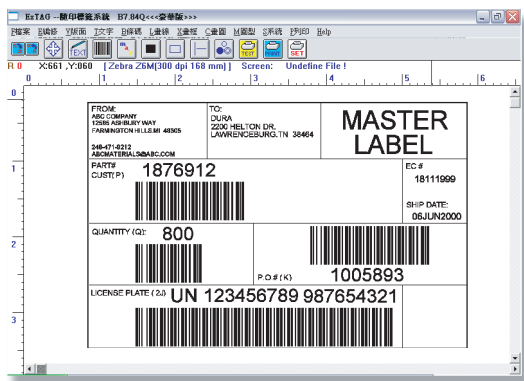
EzTAG --簡印標籤系統 B7.84Q<<<豪華版>>>

F檔案 E編修 V版面 T文字 B條碼 L畫線 X畫框 C畫圓 M圖型 S系統 P列印 Help

TEXT TEXT PRINT SET

R 0 X:661 ,Y:060 [ Zebra Z6M[300 dpi 168 mm] ] Screen: Undefine File !

0 1 2 3 4

0 1 2 3

FROM:
ABC COMPANY
12585 ASHBURY WAY
FARMINGTON HILLS.MI 48305

248-471-0212
ABCMATERIALS@ABC.COM

TO:
DURA
2200 HELTON DR.
LAWRENCEBURG.TN 38464

MASTER LABEL

PART#
CUST(P)
1876912

EC #
18111999

SHIP DATE:
05JUN2000

QUANTITY (Q): 800

P.O.#(K) 1005893

LICENSE PLATE (2J) UN 123456789 987654321